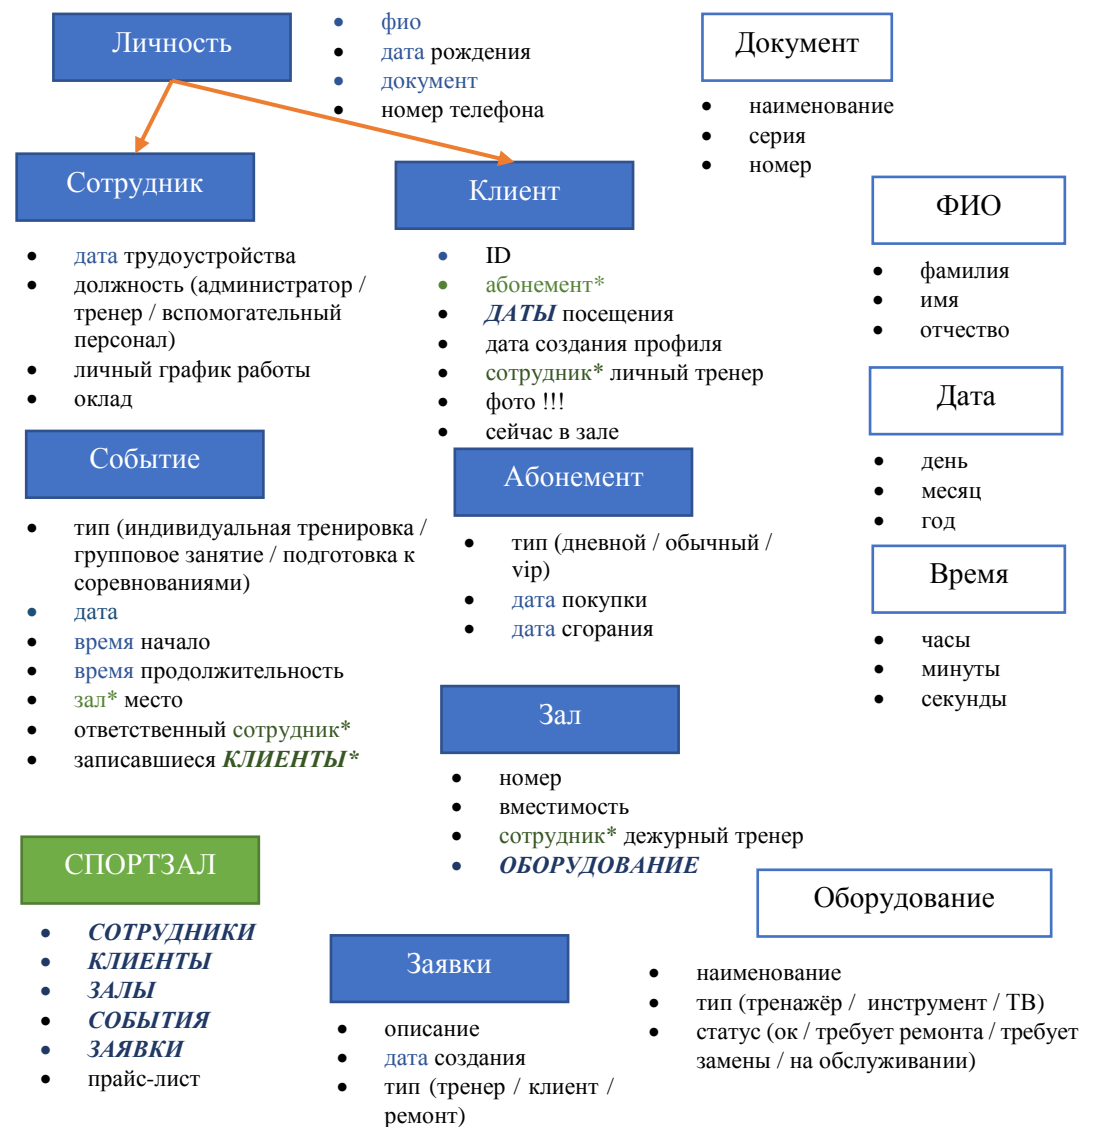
Личность

- фио
- дата рождения
- документ
- номер телефона

Документ

- наименование
- серия
- номер

Сотрудник

- дата трудоустройства
- должность (администратор / тренер / вспомогательный персонал)
- личный график работы
- оклад

Клиент

- ID
- абонемент*
- ДАТЫ посещения
- дата создания профиля
- сотрудник* личный тренер
- фото !!!
- сейчас в зале

ФИО

- фамилия
- имя
- отчество

Дата

- день
- месяц
- год

Событие

- тип (индивидуальная тренировка / групповое занятие / подготовка к соревнованиями)
- дата
- время начало
- время продолжительность
- зал* место
- ответственный сотрудник*
- записавшиеся КЛИЕНТЫ*

Абонемент

- тип (дневной / обычный / vip)
- дата покупки
- дата сгорания

Время

- часы
- минуты
- секунды

Зал

- номер
- вместимость
- сотрудник* дежурный тренер
- ОБОРУДОВАНИЕ

СПОРТЗАЛ

- СОТРУДНИКИ
- КЛИЕНТЫ
- ЗАЛЫ
- СОБЫТИЯ
- ЗАЯВКИ
- прайс-лист

Оборудование

- наименование
- тип (тренажёр / инструмент / ТВ)
- статус (ок / требует ремонта / требует замены / на обслуживании)

Заявки

- описание
- дата создания
- тип (тренер / клиент / ремонт)